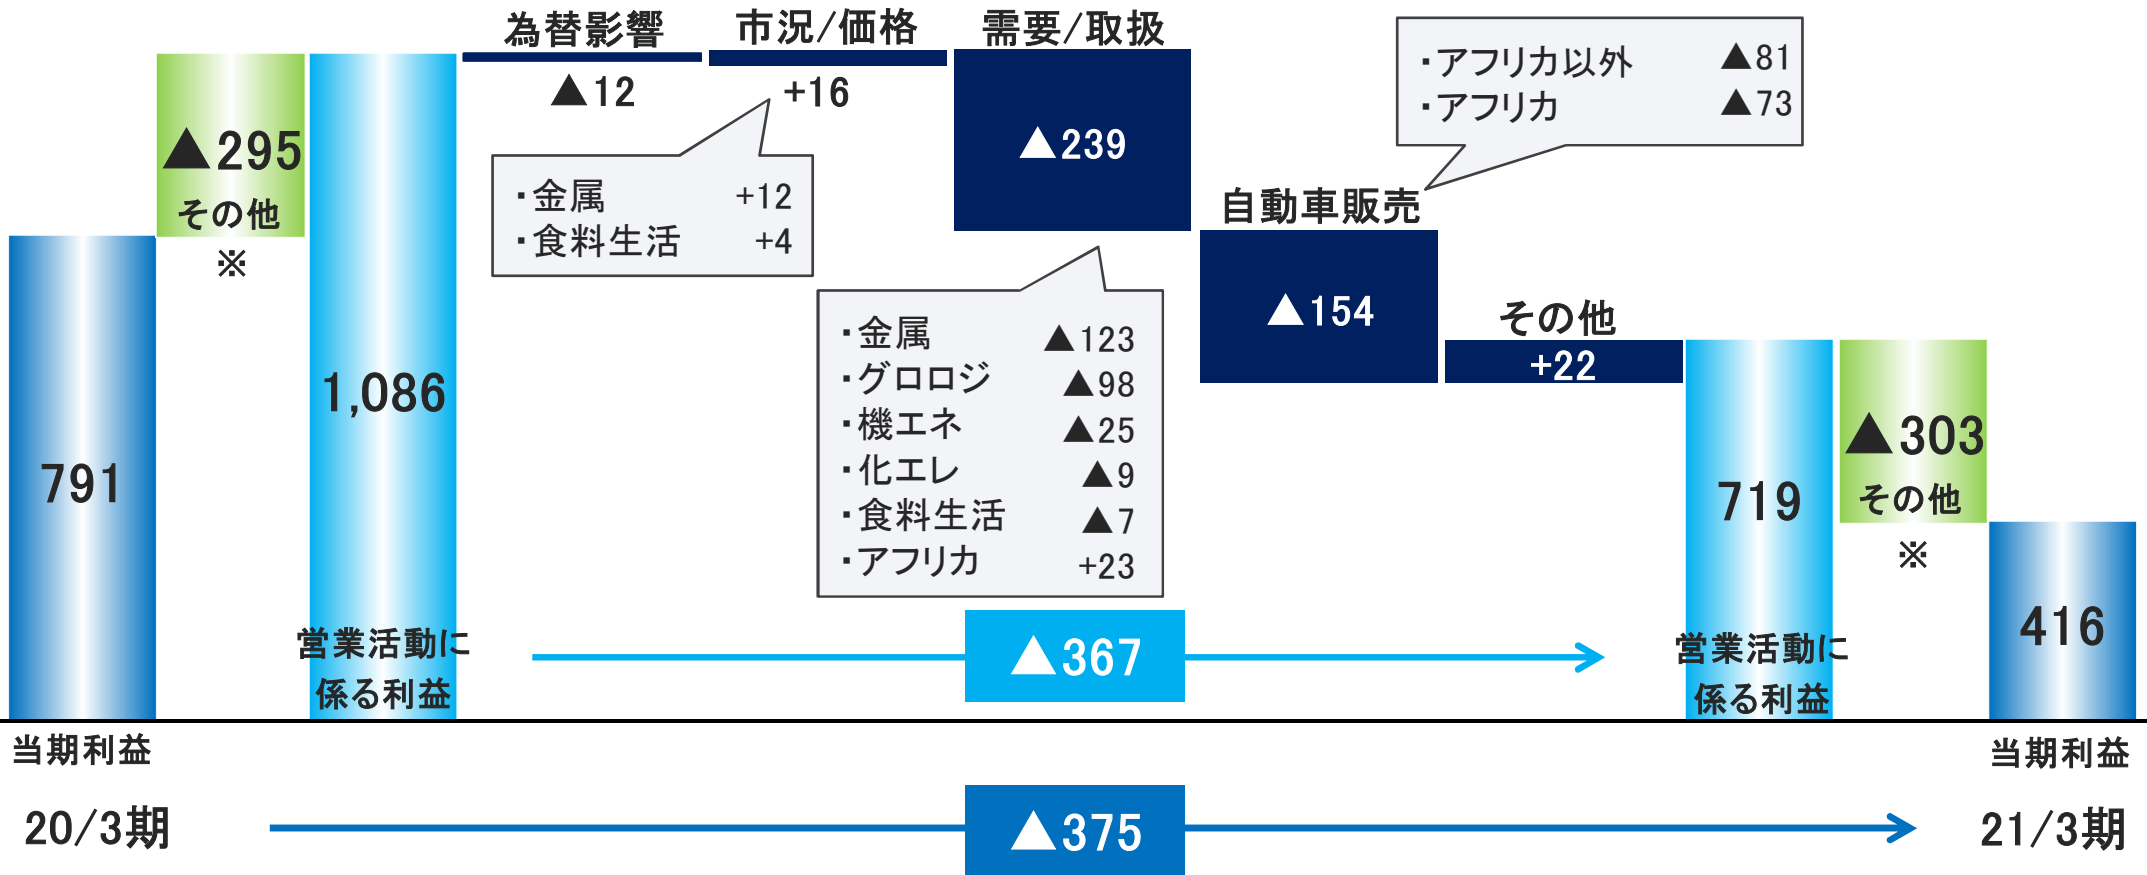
為替影響
▲12

市況/価格
+16

需要/取扱
▲239

・アフリカ以外 ▲81
・アフリカ ▲73

▲295
その他
※

1,086

791

・金属 +12
・食料生活 +4

自動車販売
▲154

・金属 ▲123
・グロロジ ▲98
・機エネ ▲25
・化エレ ▲9
・食料生活 ▲7
・アフリカ +23

その他
+22

719

▲303
その他
※

416

営業活動に係る利益

▲367

営業活動に係る利益

当期利益

当期利益

20/3期

▲375

21/3期